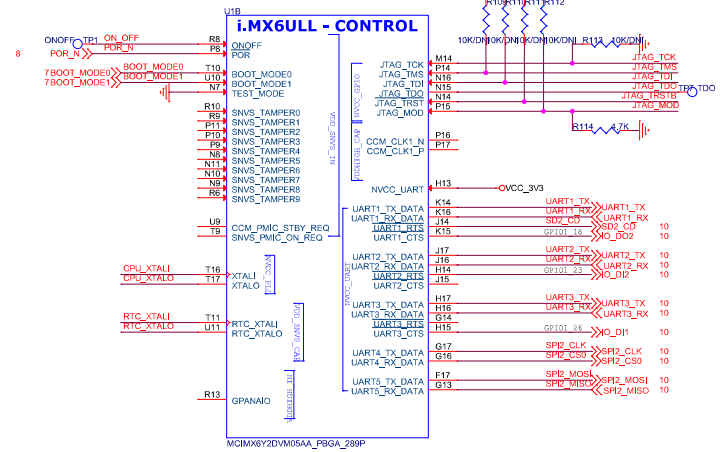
U1B
i.MX6ULL - CONTROL

R10 R11 R11 R12
10K/DNI 10K/DNI 10K/DNI 10K/DNI R113 10K/DNI

ONOFF TP1 ON_OFF R8 ONOFF
8 POR_N POR_N P8 POR
7 BOOT_MODE0 BOOT_MODE0 T10 BOOT_MODE0
7 BOOT_MODE1 BOOT_MODE1 U10 BOOT_MODE1
N7 TEST_MODE

R10 SNVS_TAMPER0
R9 SNVS_TAMPER1
P11 SNVS_TAMPER2
R7 SNVS_TAMPER3
P9 SNVS_TAMPER4
N8 SNVS_TAMPER5
N11 SNVS_TAMPER6
N10 SNVS_TAMPER7
N9 SNVS_TAMPER8
R6 SNVS_TAMPER9

VDD_SNVS_IN
NVCC_GPIO
VDDHIGH_CAP

U9 CCM_PMIC_STBY_REQ
T9 SNVS_PMIC_ON_REQ

CPU_XTALI T16 XTALI
CPU_XTALO T17 XTALO
NVCC_PLL

RTC_XTALI T11 RTC_XTALI
RTC_XTALO U11 RTC_XTALO
VDD_SNVS_CAP

R13 GPANAIO
VDDHIGH_IN

JTAG_TCK M14 JTAG_TCK
JTAG_TMS P14 JTAG_TMS
JTAG_TDI N16 JTAG_TDI
JTAG_TDO N15 JTAG_TDO TP2 TDO
JTAG_TRST N14 JTAG_TRSTB
JTAG_MOD P15 JTAG_MOD
R114 4.7K

CCM_CLK1_N P16
CCM_CLK1_P P17

NVCC_UART H13 VCC_3V3

NVCC_UART

UART1_TX_DATA K14 UART1_TX UART1_TX
UART1_RX_DATA K16 UART1_RX UART1_RX
UART1_RTS J14 SD2_CD SD2_CD 10
UART1_CTS K15 GPIO1_18 IO_DO2 10

UART2_TX_DATA J17 UART2_TX UART2_TX 10
UART2_RX_DATA J16 UART2_RX UART2_RX 10
UART2_RTS H14 GPIO1_23 IO_DI2 10
UART2_CTS J15

UART3_TX_DATA H17 UART3_TX UART3_TX 10
UART3_RX_DATA H16 UART3_RX UART3_RX 10
UART3_RTS G14
UART3_CTS H15 GPIO1_26 IO_DI1 10

UART4_TX_DATA G17 SPI2_CLK SPI2_CLK 10
UART4_RX_DATA G16 SPI2_CS0 SPI2_CS0 10

UART5_TX_DATA F17 SPI2_MOSI SPI2_MOSI 10
UART5_RX_DATA G13 SPI2_MISO SPI2_MISO 10

MCIMX6Y2DVM05AA_PBGA_289P